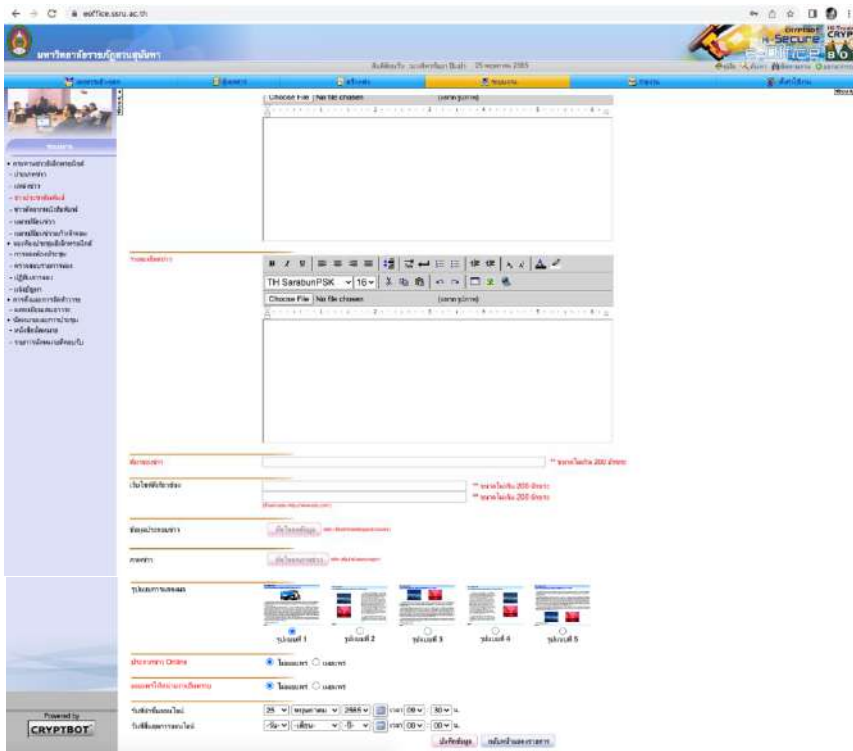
eoffice.ssru.ac.th

มหาวิทยาลัยราชภัฏสวนสุนันทา

CRYPTBOT H-Secure

Choose File | No file chosen

TH SarabunPSK 16

Choose File | No file chosen

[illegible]

วันที่ 1

วันที่ 2

วันที่ 3

วันที่ 4

วันที่ 5

25 พฤษภาคม 2565 00 00

Powered by CRYPTBOT